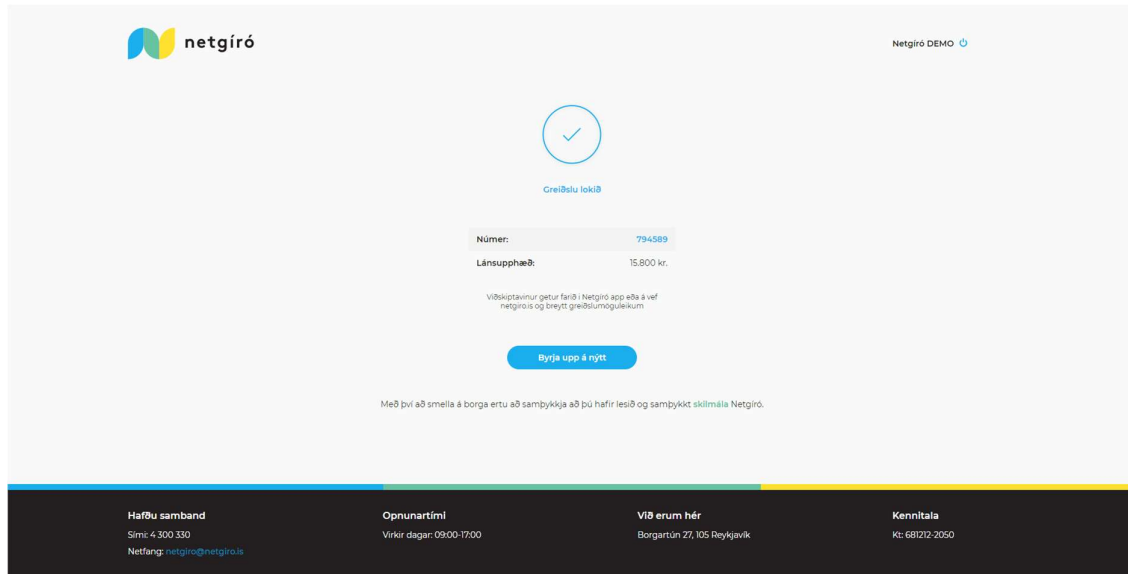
netgíró

Netgíró DEMO

Greiðslu lokið

| Númer: | 794589 |
|---|---|
| Lánsupphæð: | 15.800 kr. |

Viðskiptavinur getur farið í Netgíró app eða á vef netgiro.is og breytt greiðslumöguleikum

Byrja upp á nýtt

Með því að smella á borga ertu að samþykkja að þú hafir lesið og samþykkt skilmála Netgíró.

Hafðu samband
Sími: 4 300 330
Netfang: netgiro@netgiro.is

Opnunartími
Virkir dagar: 09:00-17:00

Við erum hér
Borgartún 27, 105 Reykjavík

Kennitala
Kt: 681212-2050